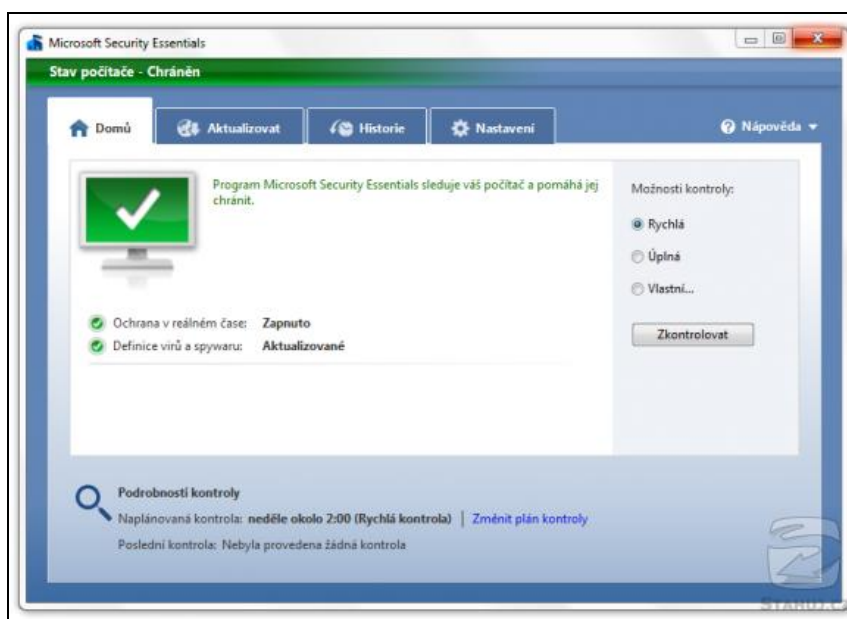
Microsoft Security Essentials

Stav počítače - Chráněn

Domů
Aktualizovat
Historie
Nastavení
Nápověda

Program Microsoft Security Essentials sleduje váš počítač a pomáhá jej chránit.

Ochrana v reálném čase: Zapnuto
Definice virů a spywaru: Aktualizované

Možnosti kontroly:
Rychlá
Úplná
Vlastní...

Zkontrolovat

Podrobnosti kontroly
Naplánovaná kontrola: neděle okolo 2:00 (Rychlá kontrola) | Změnit plán kontroly
Poslední kontrola: Nebyla provedena žádná kontrola

STAHUJ.C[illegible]